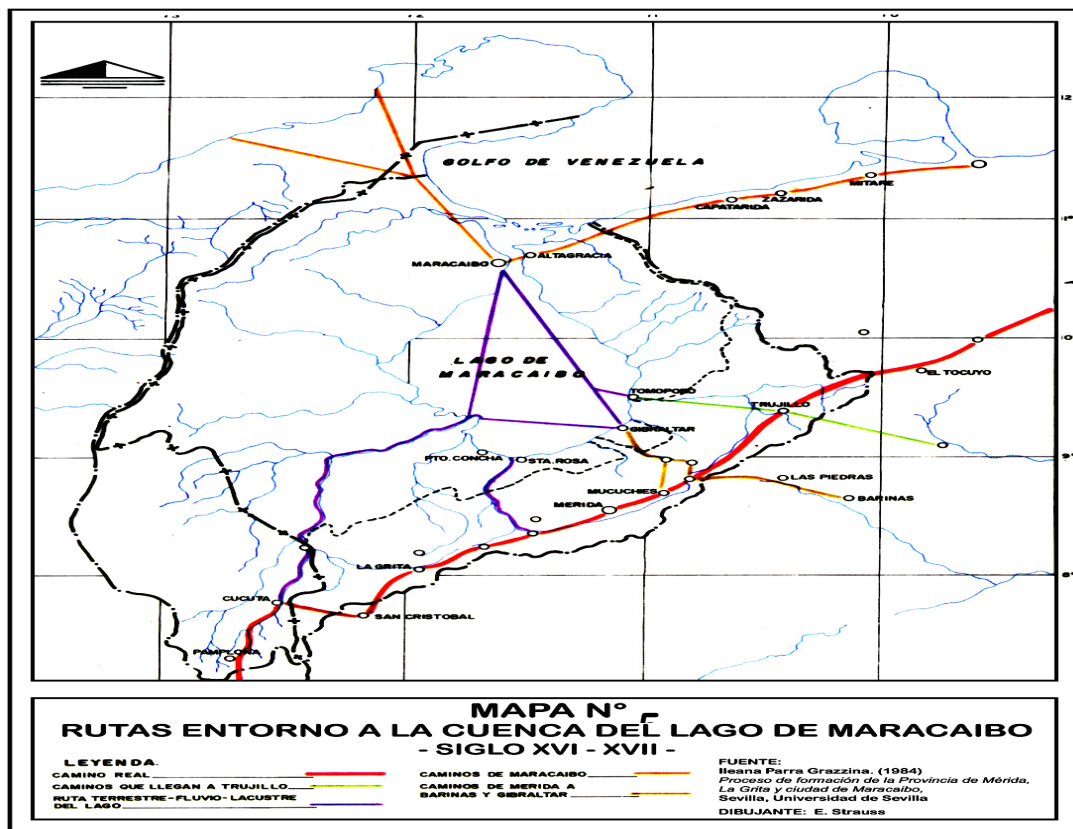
GOLFO DE VENEZUELA

MITARE
ZAZARIDA
CAPATARIDA
MARACAIBO
ALTAGRACIA
LAGO DE MARACAIBO
TOMOPORO
EL TOCUYO
TRUJILLO
GIBRALTAR
PTO. CONCHA
STA. ROSA
MUCUCHIES
LAS PIEDRAS
BARINAS
MERIDA
LA GRITA
CUCUTA
SAN CRISTOBAL
PAMPLONA

MAPA N° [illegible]
RUTAS ENTORNO A LA CUENCA DEL LAGO DE MARACAIBO
- SIGLO XVI - XVII -

LEYENDA
CAMINO REAL
CAMINOS QUE LLEGAN A TRUJILLO
RUTA TERRESTRE-FLUVIO-LACUSTRE DEL LAGO
CAMINOS DE MARACAIBO
CAMINOS DE MERIDA A BARINAS Y GIBRALTAR

FUENTE:
Ileana Parra Grazzina. (1984)
Proceso de formación de la Provincia de Mérida, La Grita y ciudad de Maracaibo,
Sevilla, Universidad de Sevilla
DIBUJANTE: E. Strauss